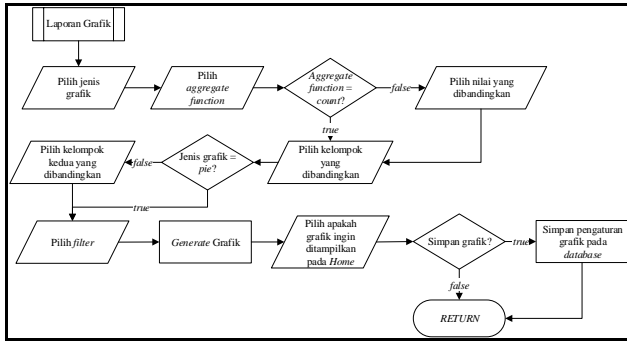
Laporan Grafik

Pilih jenis grafik

Pilih aggregate function

Aggregate function = count?

false

Pilih nilai yang dibandingkan

true

Pilih kelompok yang dibandingkan

Jenis grafik = pie?

false

Pilih kelompok kedua yang dibandingkan

true

Pilih filter

Generate Grafik

Pilih apakah grafik ingin ditampilkan pada Home

Simpan grafik?

true

Simpan pengaturan grafik pada database

false

RETURN